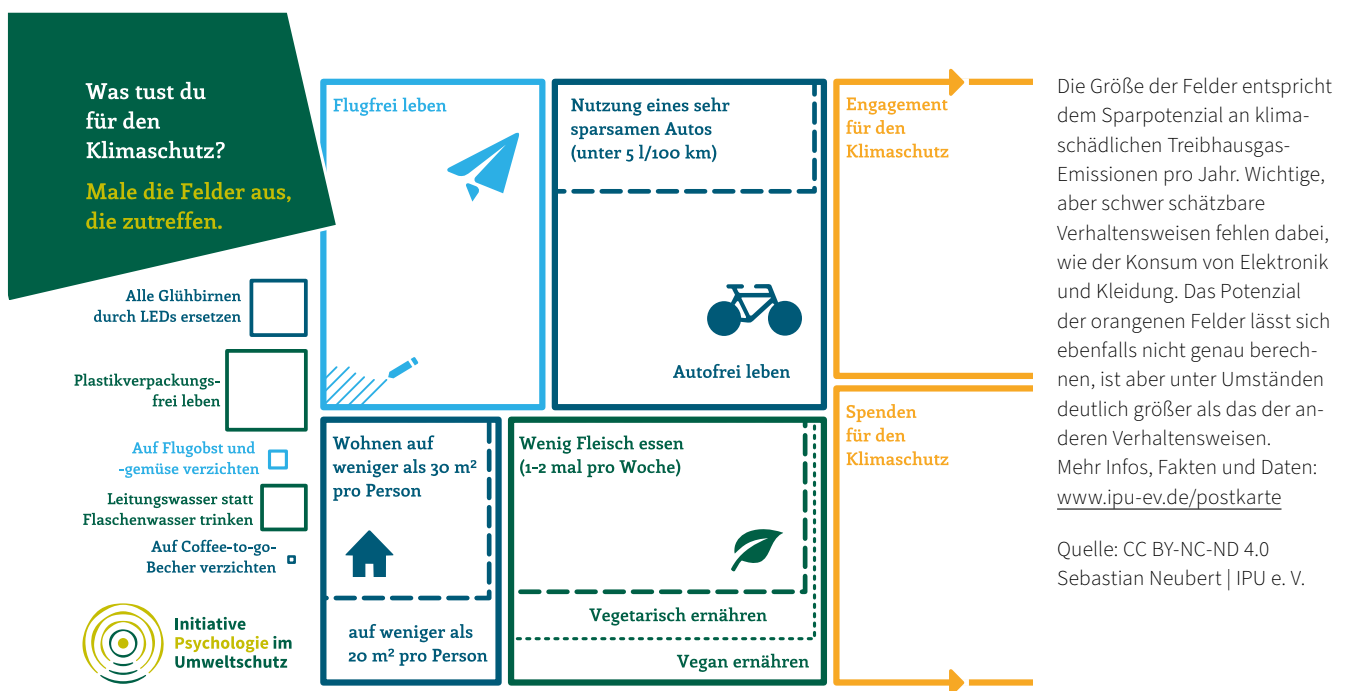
Was tust du für den Klimaschutz?

Male die Felder aus, die zutreffen.

Alle Glühbirnen durch LEDs ersetzen

Plastikverpackungsfrei leben

Auf Flugobst und -gemüse verzichten

Leitungswasser statt Flaschenwasser trinken

Auf Coffee-to-go-Becher verzichten

Initiative Psychologie im Umweltschutz

Flugfrei leben

Nutzung eines sehr sparsamen Autos (unter 5 l/100 km)

Autofrei leben

Engagement für den Klimaschutz

Spenden für den Klimaschutz

Wohnen auf weniger als 30 m² pro Person

auf weniger als 20 m² pro Person

Wenig Fleisch essen (1-2 mal pro Woche)

Vegetarisch ernähren

Vegan ernähren

Die Größe der Felder entspricht dem Sparpotenzial an klimaschädlichen Treibhausgas-Emissionen pro Jahr. Wichtige, aber schwer schätzbare Verhaltensweisen fehlen dabei, wie der Konsum von Elektronik und Kleidung. Das Potenzial der orangenen Felder lässt sich ebenfalls nicht genau berechnen, ist aber unter Umständen deutlich größer als das der anderen Verhaltensweisen.
Mehr Infos, Fakten und Daten: www.ipu-ev.de/postkarte

Quelle: CC BY-NC-ND 4.0
Sebastian Neubert | IPU e. V.